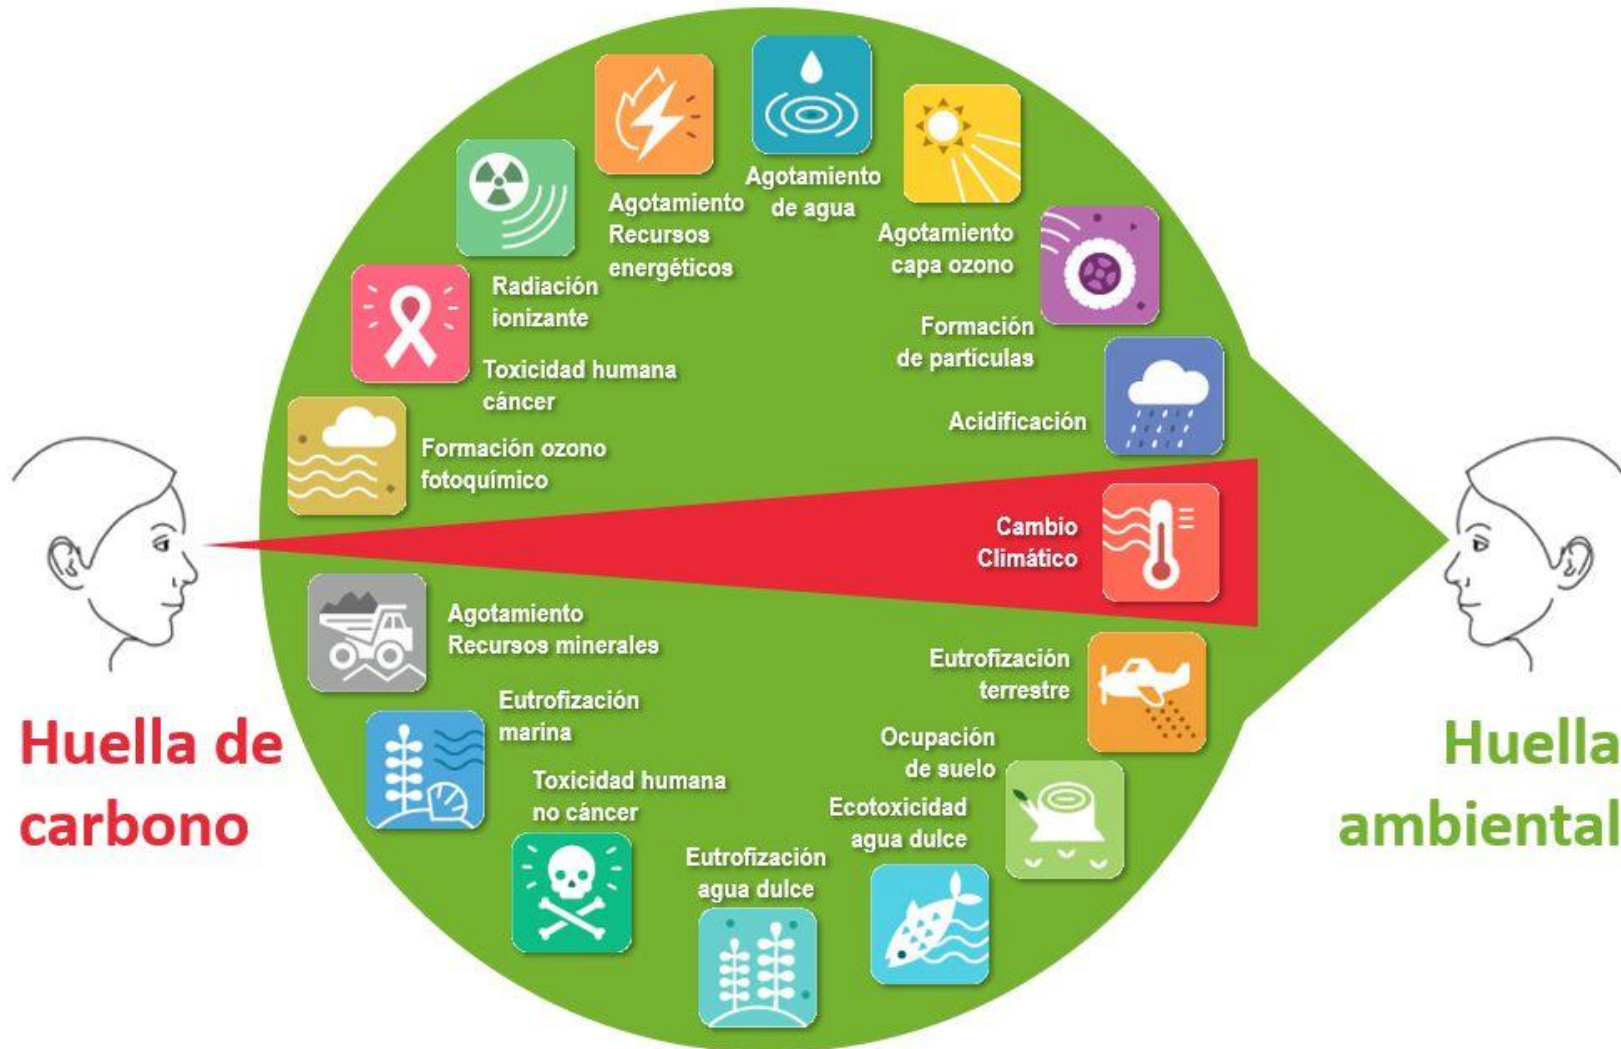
Agotamiento de agua

Agotamiento Recursos energéticos

Agotamiento capa ozono

Radiación ionizante

Formación de partículas

Toxicidad humana cáncer

Acidificación

Formación ozono fotoquímico

Cambio Climático

Agotamiento Recursos minerales

Eutrofización terrestre

Eutrofización marina

Ocupación de suelo

Toxicidad humana no cáncer

Ecotoxicidad agua dulce

Eutrofización agua dulce

Huella de carbono

Huella ambiental